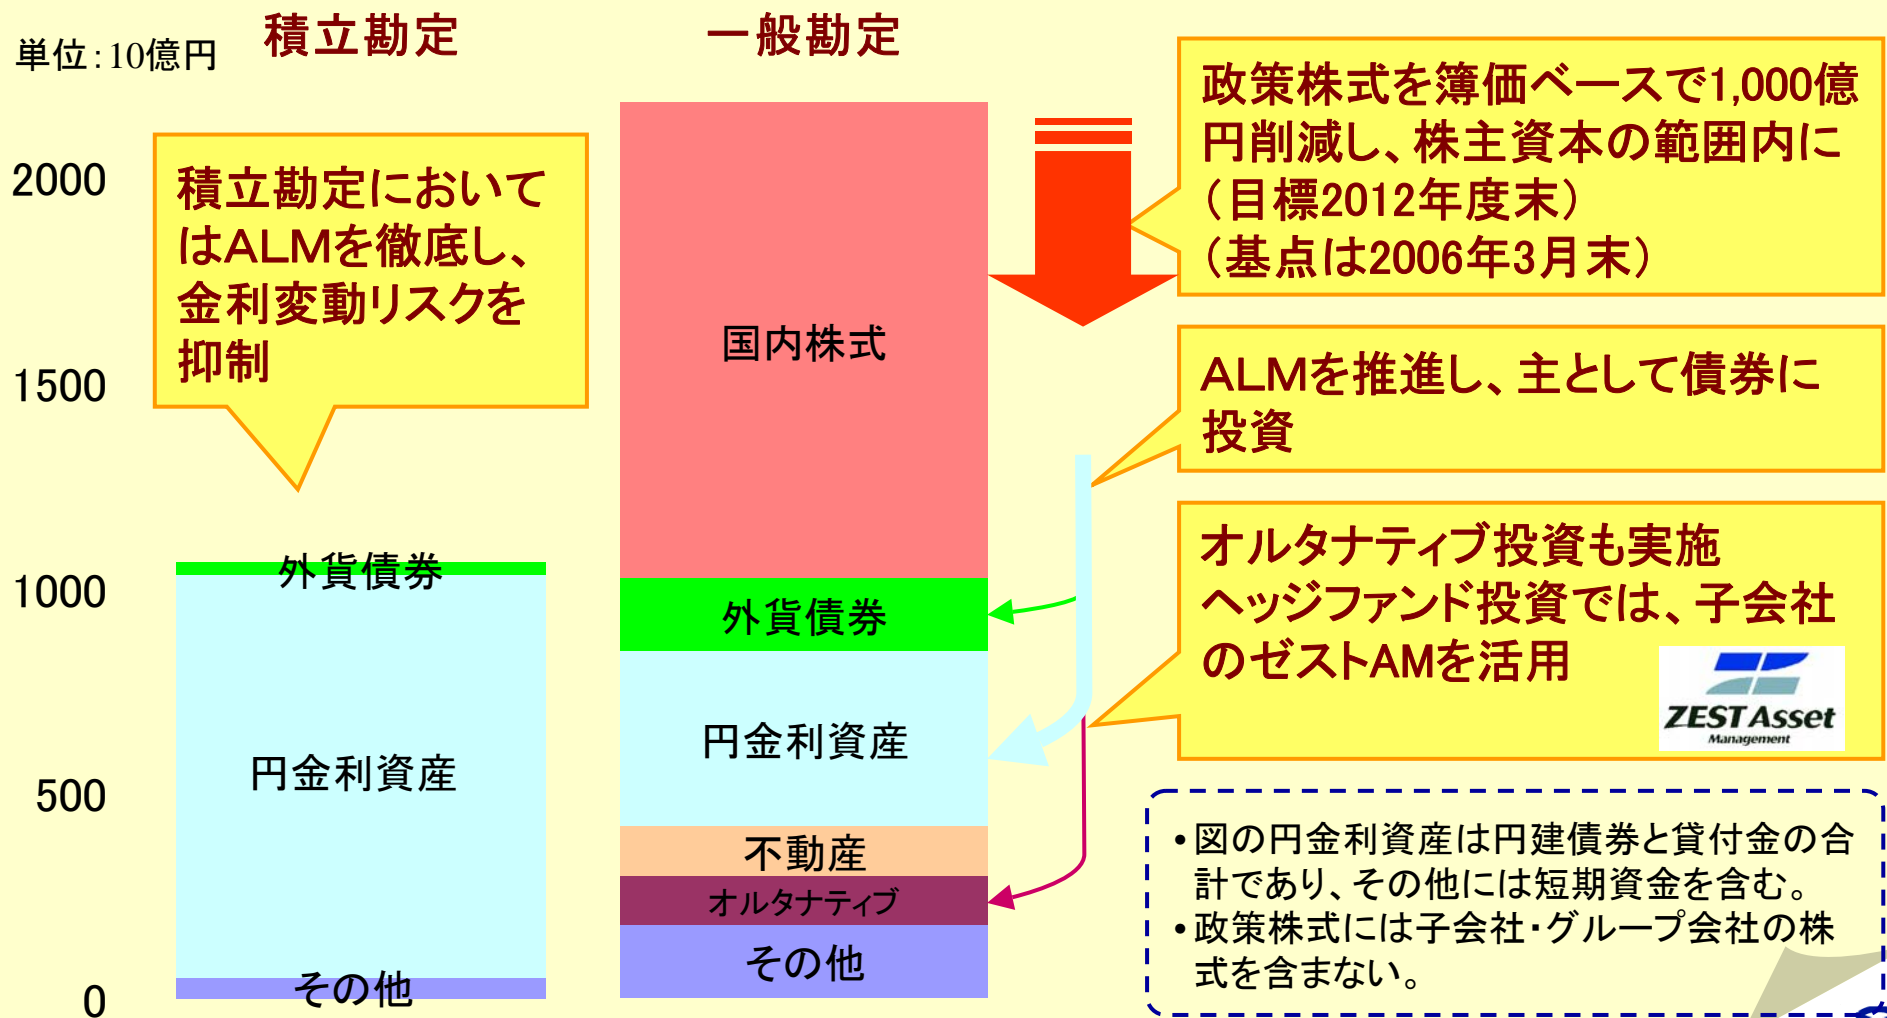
単位:10億円

積立勘定

一般勘定

2000

1500

1000

500

0

積立勘定においてはALMを徹底し、金利変動リスクを抑制

外貨債券

円金利資産

その他

国内株式

外貨債券

円金利資産

不動産

オルタナティブ

その他

政策株式を簿価ベースで1,000億円削減し、株主資本の範囲内に（目標2012年度末）（基点は2006年3月末）

ALMを推進し、主として債券に投資

オルタナティブ投資も実施
ヘッジファンド投資では、子会社のゼストAMを活用

ZEST Asset Management

•図の円金利資産は円建債券と貸付金の合計であり、その他には短期資金を含む。
•政策株式には子会社・グループ会社の株式を含まない。